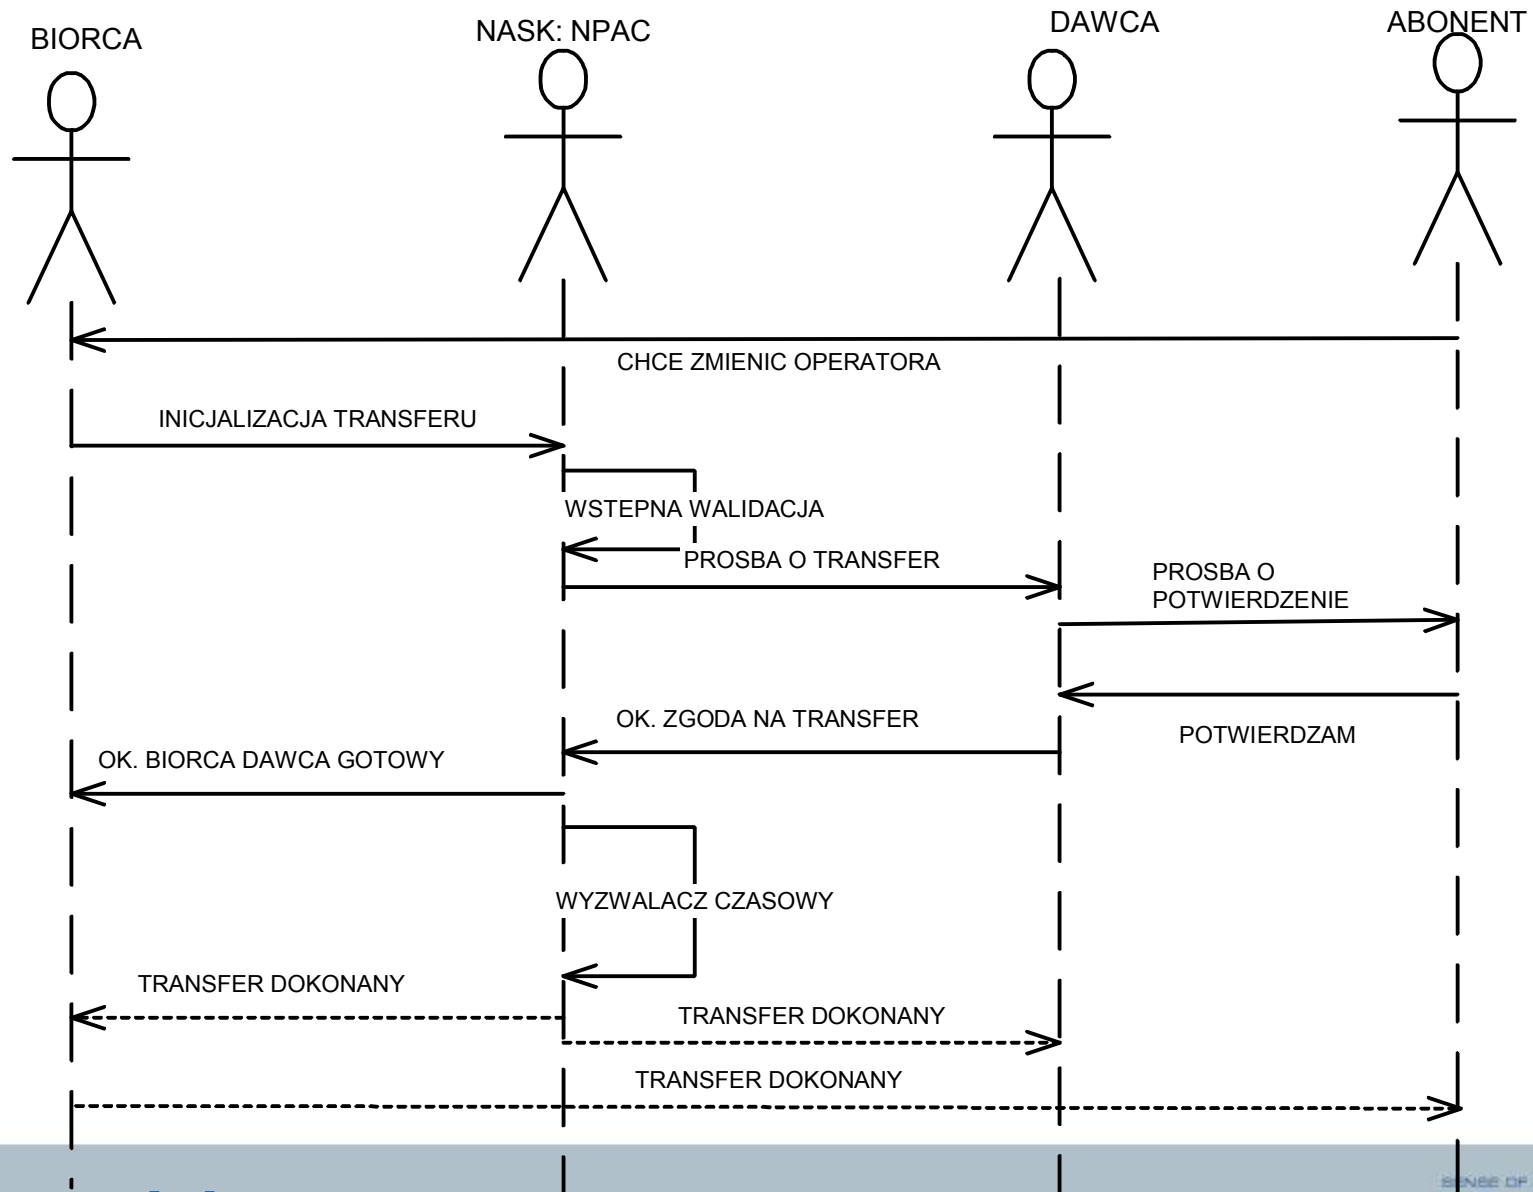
BIORCA

NASK: NPAC

DAWCA

ABONENT

CHCE ZMIENIC OPERATORA

INICJALIZACJA TRANSFERU

WSTEPNA WALIDACJA

PROSBA O TRANSFER

PROSBA O POTWIERDZENIE

POTWIERDZAM

OK. ZGODA NA TRANSFER

OK. BIORCA DAWCA GOTOWY

WYZWALACZ CZASOWY

TRANSFER DOKONANY

TRANSFER DOKONANY

TRANSFER DOKONANY

SENSE OF